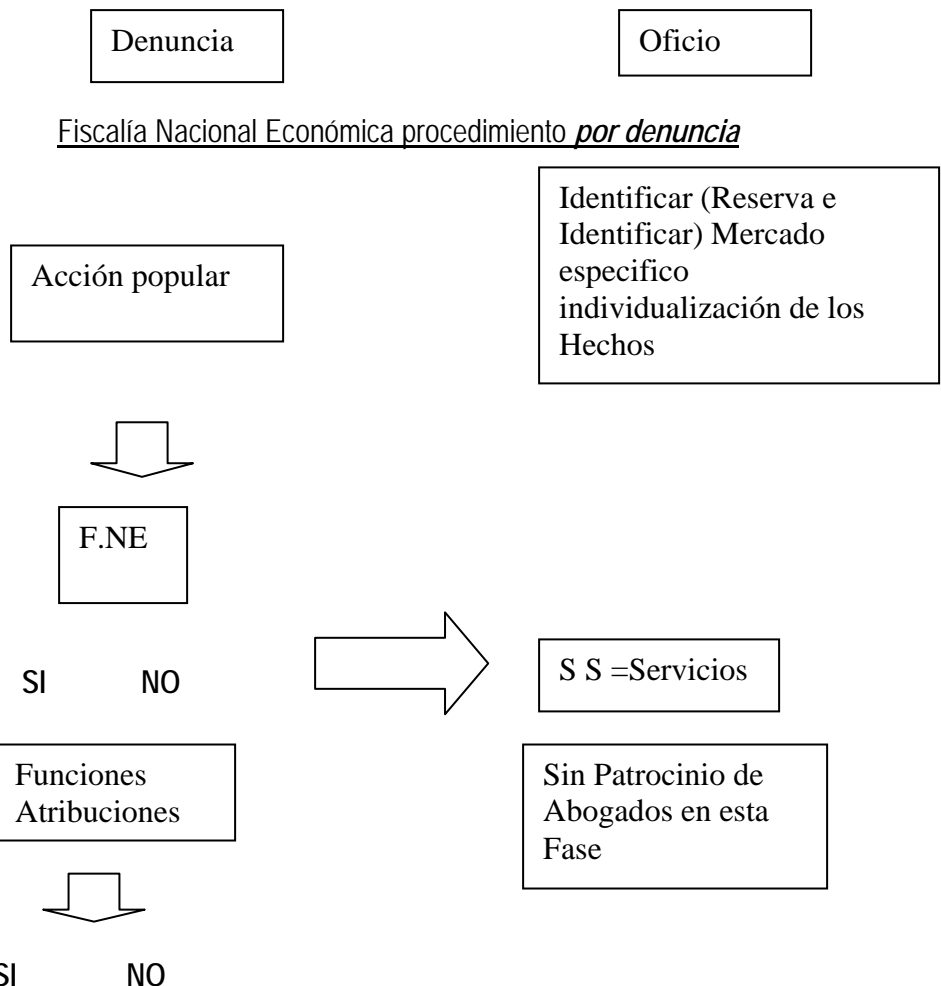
Denuncia

Oficio

Fiscalía Nacional Económica procedimiento ***por denuncia***

Identificar (Reserva e Identificar) Mercado especifico individualización de los Hechos

Acción popular

F.NE

SI NO

S S =Servicios

Funciones Atribuciones

Sin Patrocinio de Abogados en esta Fase

SI NO